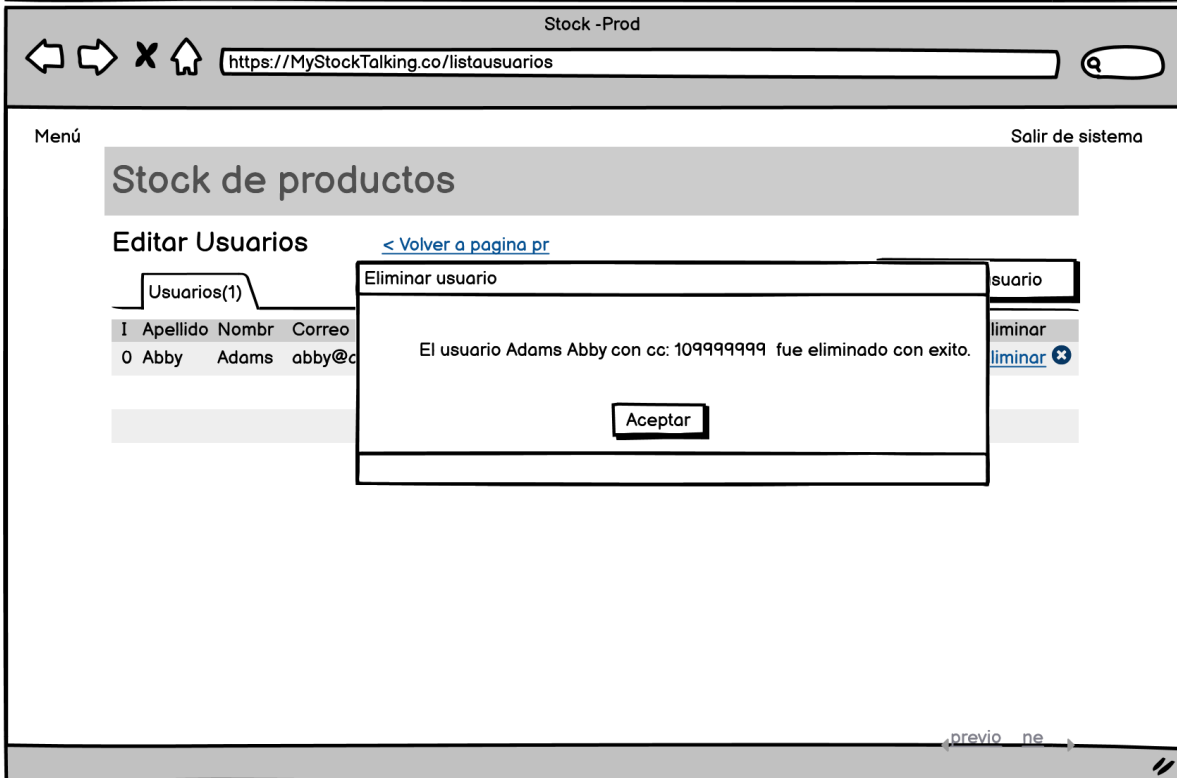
Stock -Prod

https://MyStockTalking.co/listausuarios

Menú

Salir de sistema

Stock de productos

Editar Usuarios

< Volver a pagina pr

Usuarios(1)

suario

| I | Apellido | Nombr | Correo | liminar |
|---|---|---|---|---|
| 0 | Abby | Adams | abby@c | liminar |

Eliminar usuario

El usuario Adams Abby con cc: 109999999 fue eliminado con exito.

Aceptar

previo ne